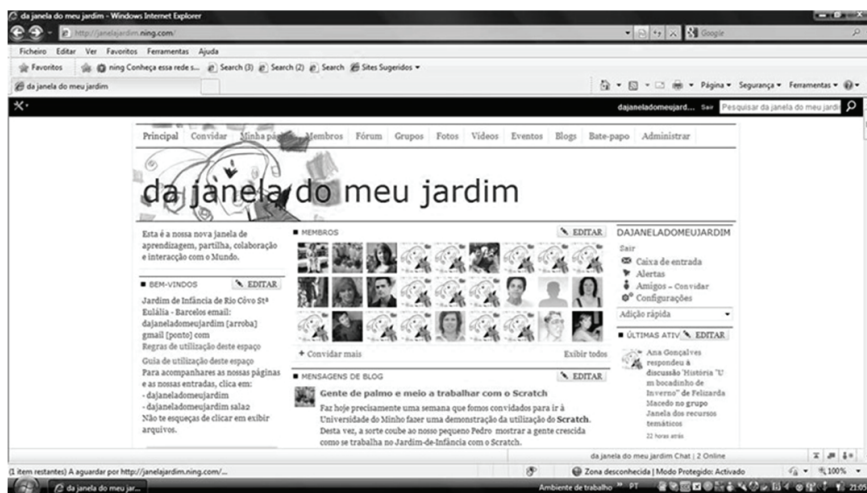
da janela do meu jardim - Windows Internet Explorer

http://janelajardim.ning.com/

Google

Ficheiro Editar Ver Favoritos Ferramentas Ajuda

Favoritos | ning Conheça essa rede s... Search (3) Search (2) Search Sites Sugeridos

da janela do meu jardim

Página Segurança Ferramentas

dajaneladomeujard... Sair Pesquisar da janela do meu jardi

Principal Convidar Minha página Membros Fórum Grupos Fotos Vídeos Eventos Blogs Bate-papo Administrar

da janela do meu jardim

Esta é a nossa nova janela de aprendizagem, partilha, colaboração e interacção com o Mundo.

BEM-VINDOS EDITAR

Jardim de Infância de Rio Côvo Stª Eulália - Barcelos email: dajaneladomeujardim [arroba] gmail [ponto] com
Regras de utilização deste espaço
Guia de utilização deste espaço
Para acompanhares as nossas páginas e as nossas entradas, clica em:
- dajaneladomeujardim
- dajaneladomeujardim sala2
Não te esqueças de clicar em exibir arquivos.

MEMBROS EDITAR

+ Convidar mais Exibir todos

MENSAGENS DE BLOG EDITAR

Gente de palmo e meio a trabalhar com o Scratch

Faz hoje precisamente uma semana que fomos convidados para ir à Universidade do Minho fazer uma demonstração da utilização do Scratch. Desta vez, a sorte coube ao nosso pequeno Pedro mostrar a gente crescida como se trabalha no Jardim-de-Infância com o Scratch.

DAJANELADOMEUJARDIM

Sair
Caixa de entrada
Alertas
Amigos – Convidar
Configurações

Adição rápida

ÚLTIMAS ATIV EDITAR

Ana Gonçalves respondeu à discussão 'História "Um bocadinho de Inverno" de Felizarda Macedo no grupo Janela dos recursos temáticos
22 horas atrás

da janela do meu jardim Chat | 2 Online

(1 item restantes) A aguardar por http://janelajardim.ning.com/...

Zona desconhecida | Modo Protegido: Activado

100%

da janela do meu jar...

Ambiente de trabalho PT 21:05